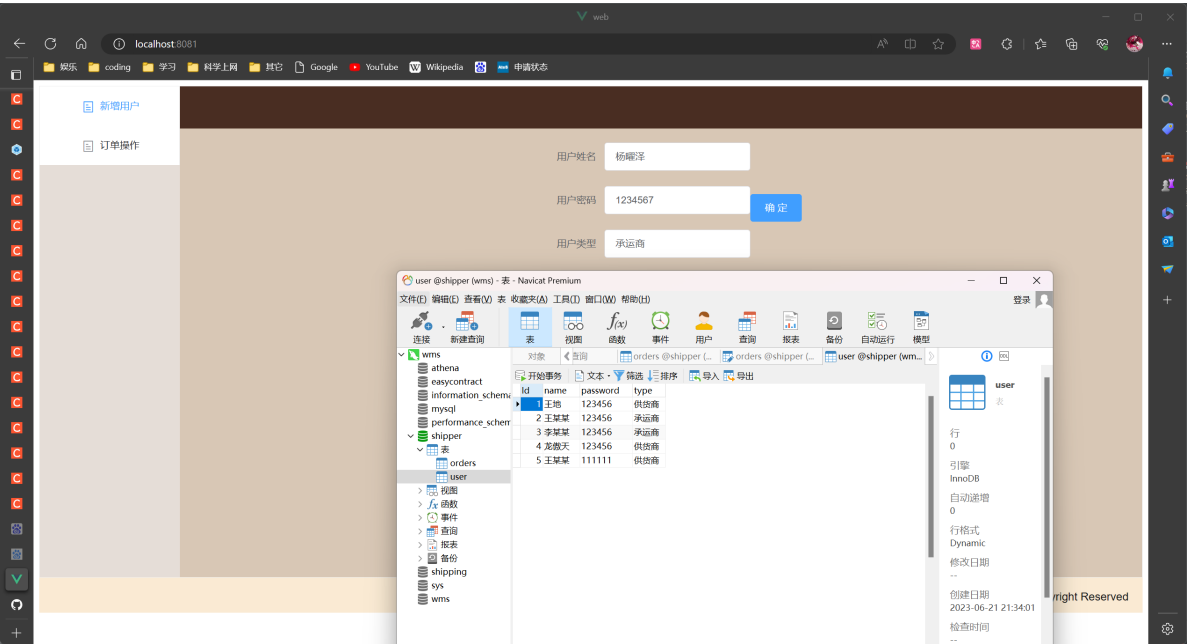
web

localhost:8081

娱乐 coding 学习 科学上网 其它 Google YouTube Wikipedia 申请状态

新增用户

订单操作

用户姓名 杨曜泽

用户密码 1234567

确 定

用户类型 承运商

user @shipper (wms) - 表 - Navicat Premium

文件(F) 编辑(E) 查看(V) 表 收藏夹(A) 工具(T) 窗口(W) 帮助(H)

登录

连接 新建查询 表 视图 函数 事件 用户 查询 报表 备份 自动运行 模型

wms
athena
easycontract
information_schema
mysql
performance_schema
shipper
表
orders
user
视图
函数
事件
查询
报表
备份
shipping
sys
wms

对象 首页 orders @shipper (... orders @shipper (... user @shipper (wm...

开始事务 文本 筛选 排序 导入 导出

| id | name | password | type |
|---|---|---|---|
| 1 | 王地 | 123456 | 供货商 |
| 2 | 王某某 | 123456 | 承运商 |
| 3 | 李某某 | 123456 | 承运商 |
| 4 | 龙傲天 | 123456 | 供货商 |
| 5 | 王某某 | 111111 | 供货商 |

user
表

行
0

引擎
InnoDB

自动递增
0

行格式
Dynamic

修改日期
--

创建日期
2023-06-21 21:34:01

检查时间
--

right Reserved